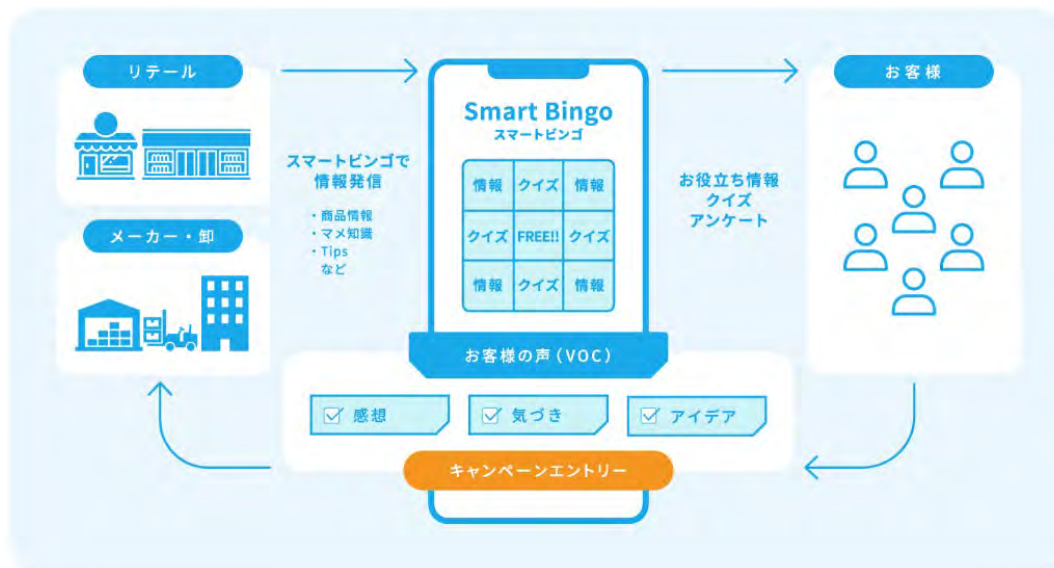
リテール

メーカー・卸

スマートビンゴで
情報発信

・商品情報
・マメ知識
・Tips
など

Smart Bingo
スマートビンゴ

| 情報 | クイズ | 情報 |
|---|---|---|
| クイズ | FREE!! | クイズ |
| 情報 | クイズ | 情報 |

お役立ち情報
クイズ
アンケート

お客様

お客様の声（VOC）

感想

気づき

アイデア

キャンペーンエントリー